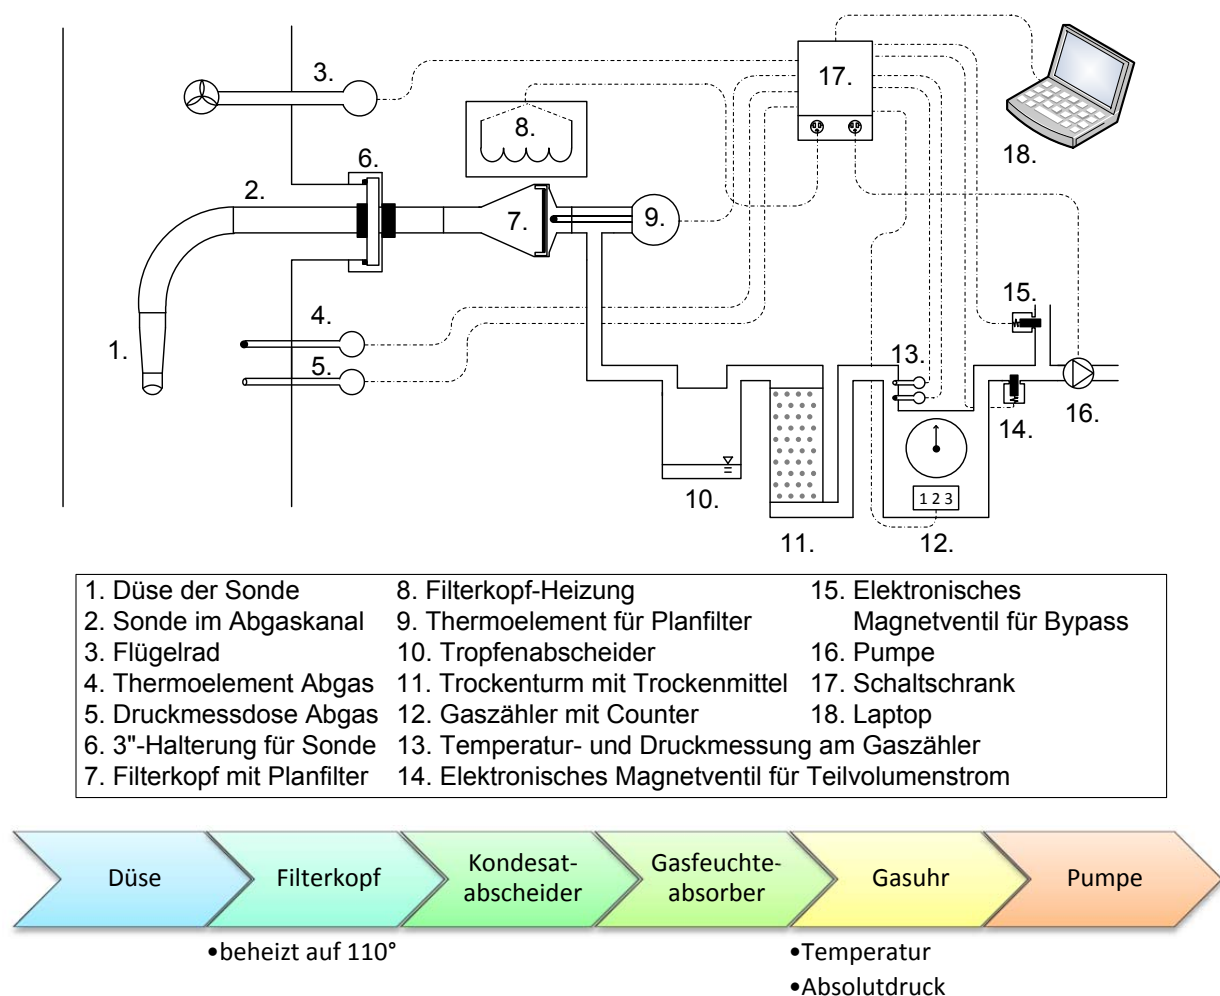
3.

17.

8.

18.

6.

2.

7.

9.

15.

4.

13.

1.

5.

16.

14.

10.

1 2 3

11.

12.

1. Düse der Sonde
2. Sonde im Abgaskanal
3. Flügelrad
4. Thermoelement Abgas
5. Druckmessdose Abgas
6. 3"-Halterung für Sonde
7. Filterkopf mit Planfilter

8. Filterkopf-Heizung
9. Thermoelement für Planfilter
10. Tropfenabscheider
11. Trockenturm mit Trockenmittel
12. Gaszähler mit Counter
13. Temperatur- und Druckmessung am Gaszähler
14. Elektronisches Magnetventil für Teilvolumenstrom

15. Elektronisches Magnetventil für Bypass
16. Pumpe
17. Schaltschrank
18. Laptop

Düse

Filterkopf

Kondesat-abscheider

Gasfeuchte-absorber

Gasuhr

Pumpe

•beheizt auf 110°

•Temperatur
•Absolutdruck